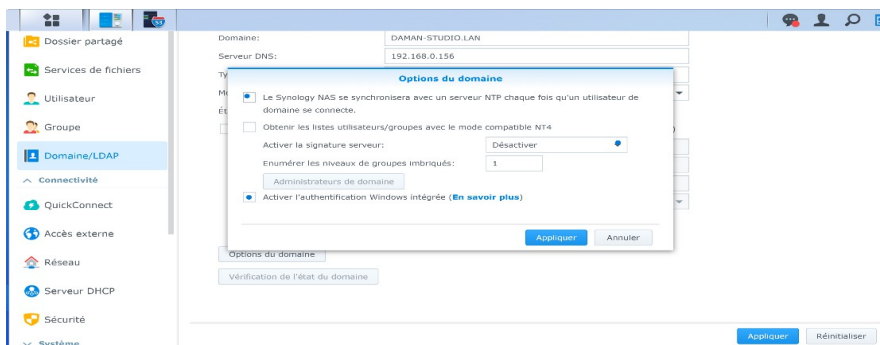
Dossier partagé
Services de fichiers
Utilisateur
Groupe
Domaine/LDAP
Connectivité
QuickConnect
Accès externe
Réseau
Serveur DHCP
Sécurité
Système

Domaine: DAMAN-STUDIO.LAN
Serveur DNS: 192.168.0.156

Options du domaine
Le Synology NAS se synchronisera avec un serveur NTP chaque fois qu'un utilisateur de domaine se connecte.
Obtenir les listes utilisateurs/groupes avec le mode compatible NT4
Activer la signature serveur: Désactiver
Enumérer les niveaux de groupes imbriqués: 1
Administrateurs de domaine
Activer l'authentification Windows intégrée (En savoir plus)
Appliquer
Annuler

Options du domaine
Vérification de l'état du domaine

Appliquer
Réinitialiser